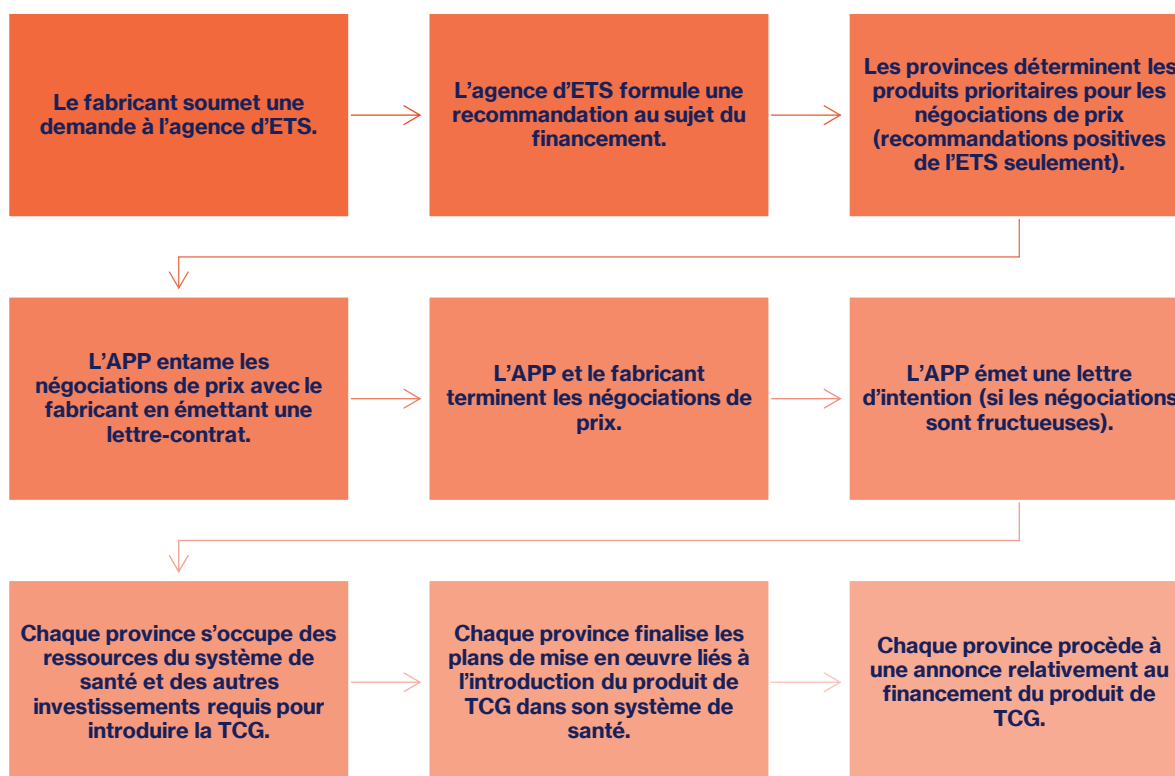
Le fabricant soumet une demande à l’agence d’ETS.

L’agence d’ETS formule une recommandation au sujet du financement.

Les provinces déterminent les produits prioritaires pour les négociations de prix (recommandations positives de l’ETS seulement).

L’APP entame les négociations de prix avec le fabricant en émettant une lettre-contrat.

L’APP et le fabricant terminent les négociations de prix.

L’APP émet une lettre d’intention (si les négociations sont fructueuses).

Chaque province s’occupe des ressources du système de santé et des autres investissements requis pour introduire la TCG.

Chaque province finalise les plans de mise en œuvre liés à l’introduction du produit de TCG dans son système de santé.

Chaque province procède à une annonce relativement au financement du produit de TCG.